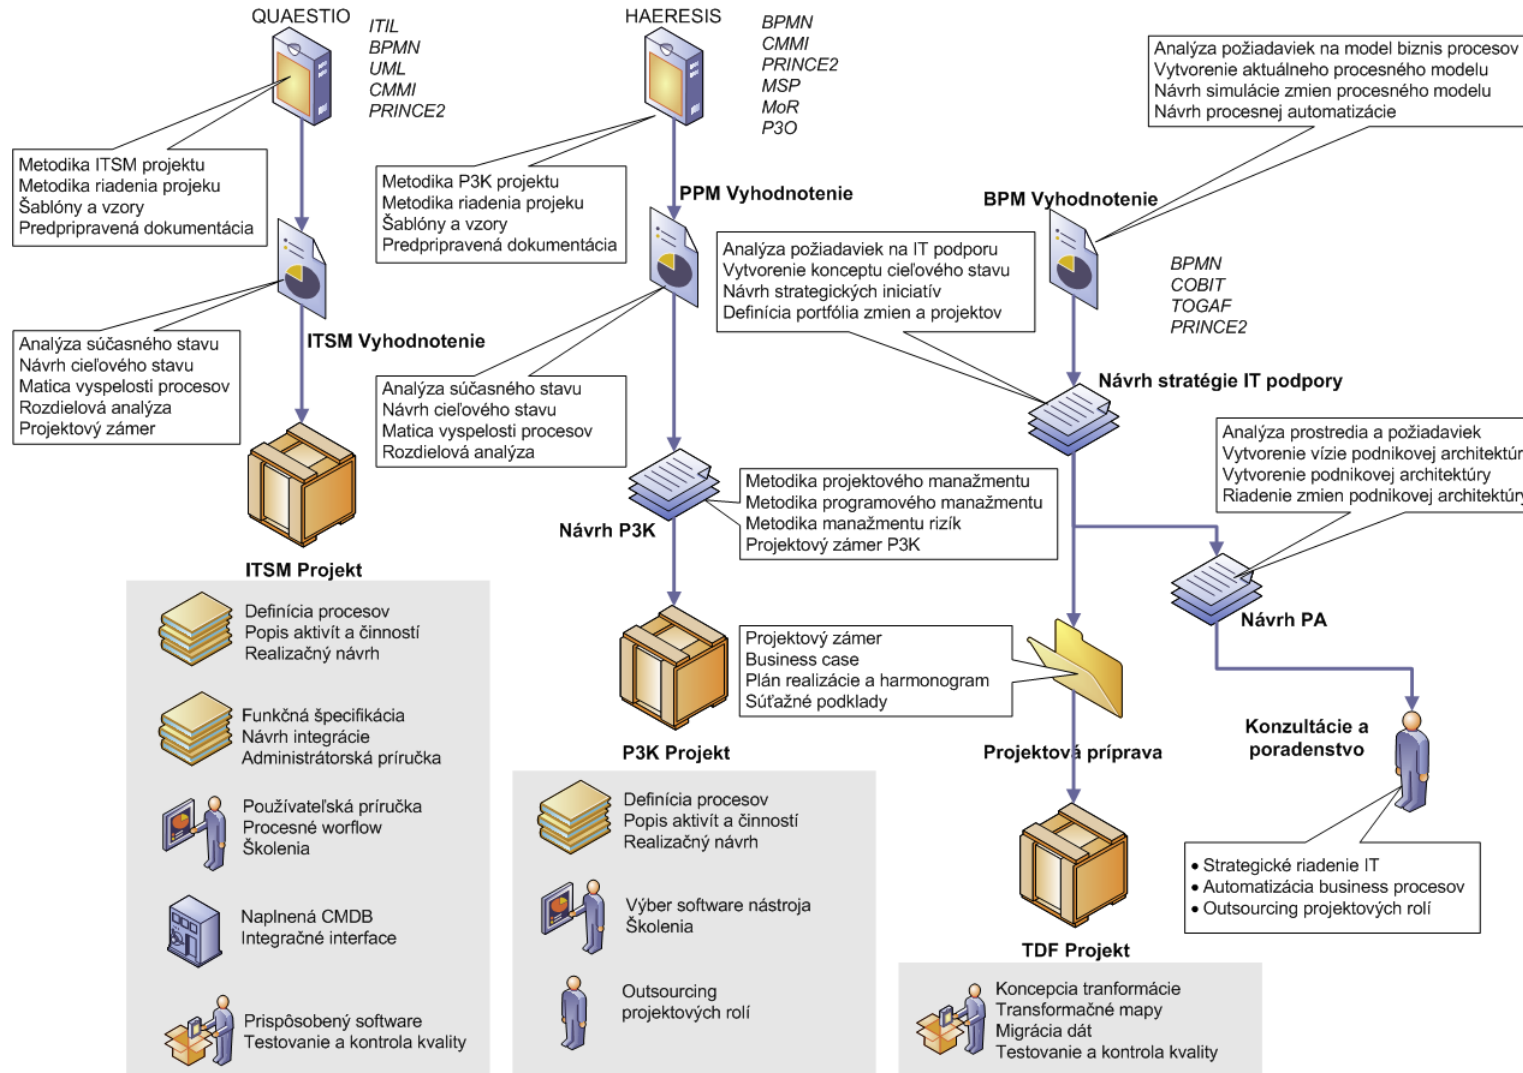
QUAESTIO

ITIL
BPMN
UML
CMMI
PRINCE2

HAERESIS

BPMN
CMMI
PRINCE2
MSP
MoR
P3O

Analýza požiadaviek na model biznis procesov
Vytvorenie aktuálneho procesného modelu
Návrh simulácie zmien procesného modelu
Návrh procesnej automatizácie

Metodika ITSM projektu
Metodika riadenia projeku
Šablóny a vzory
Predpripravená dokumentácia

Metodika P3K projektu
Metodika riadenia projeku
Šablóny a vzory
Predpripravená dokumentácia

PPM Vyhodnotenie

BPM Vyhodnotenie

Analýza požiadaviek na IT podporu
Vytvorenie konceptu cieľového stavu
Návrh strategických iniciatív
Definícia portfólia zmien a projektov

BPMN
COBIT
TOGAF
PRINCE2

Analýza súčasného stavu
Návrh cieľového stavu
Matica vyspelosti procesov
Rozdielová analýza
Projektový zámer

ITSM Vyhodnotenie

Analýza súčasného stavu
Návrh cieľového stavu
Matica vyspelosti procesov
Rozdielová analýza

Návrh stratégie IT podpory

Analýza prostredia a požiadaviek
Vytvorenie vízie podnikovej architektúr
Vytvorenie podnikovej architektúry
Riadenie zmien podnikovej architektúr

Metodika projektového manažmentu
Metodika programového manažmentu
Metodika manažmentu rizík
Projektový zámer P3K

Návrh P3K

ITSM Projekt

Návrh PA

Definícia procesov
Popis aktivít a činností
Realizačný návrh

Projektový zámer
Business case
Plán realizácie a harmonogram
Súťažné podklady

Funkčná špecifikácia
Návrh integrácie
Administrátorská príručka

Konzultácie a poradenstvo

P3K Projekt

Projektová príprava

Používateľská príručka
Procesné worflow
Školenia

Definícia procesov
Popis aktivít a činností
Realizačný návrh

• Strategické riadenie IT
• Automatizácia business procesov
• Outsourcing projektových rolí

Naplnená CMDB
Integračné interface

Výber software nástroja
Školenia

TDF Projekt

Outsourcing
projektových rolí

Prispôsobený software
Testovanie a kontrola kvality

Koncepcia tranformácie
Transformačné mapy
Migrácia dát
Testovanie a kontrola kvality